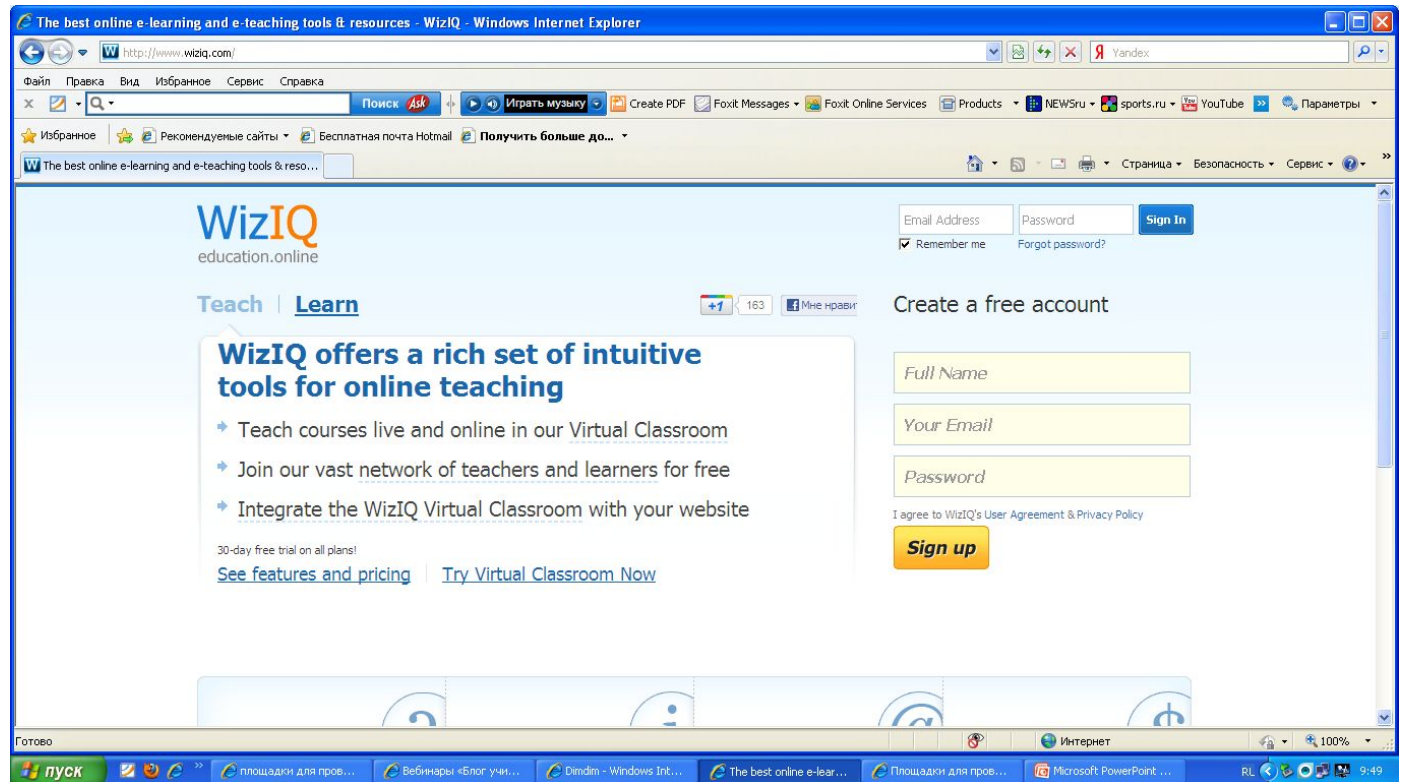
The best online e-learning and e-teaching tools & resources - WizIQ - Windows Internet Explorer

http://www.wiziq.com/

Yandex

Файл Правка Вид Избранное Сервис Справка

Поиск Ask

Играть музыку

Create PDF Foxit Messages Foxit Online Services Products NEWSru sports.ru YouTube Параметры

Избранное Рекомендуемые сайты Бесплатная почта Hotmail Получить больше до...

The best online e-learning and e-teaching tools & reso...

Страница Безопасность Сервис

WizIQ
education.online

Email Address Password Sign In
Remember me Forgot password?

Teach | Learn

+1 163 Мне нрави

Create a free account

WizIQ offers a rich set of intuitive tools for online teaching

Teach courses live and online in our Virtual Classroom

Join our vast network of teachers and learners for free

Integrate the WizIQ Virtual Classroom with your website

30-day free trial on all plans!

See features and pricing | Try Virtual Classroom Now

Full Name

Your Email

Password

I agree to WizIQ's User Agreement & Privacy Policy

Sign up

Готово

Интернет

100%

пуск

площадки для пров...

Вебинары «Блог учи...

Dimdim - Windows Int...

The best online e-lear...

Площадки для пров...

Microsoft PowerPoint ...

RL

9:49